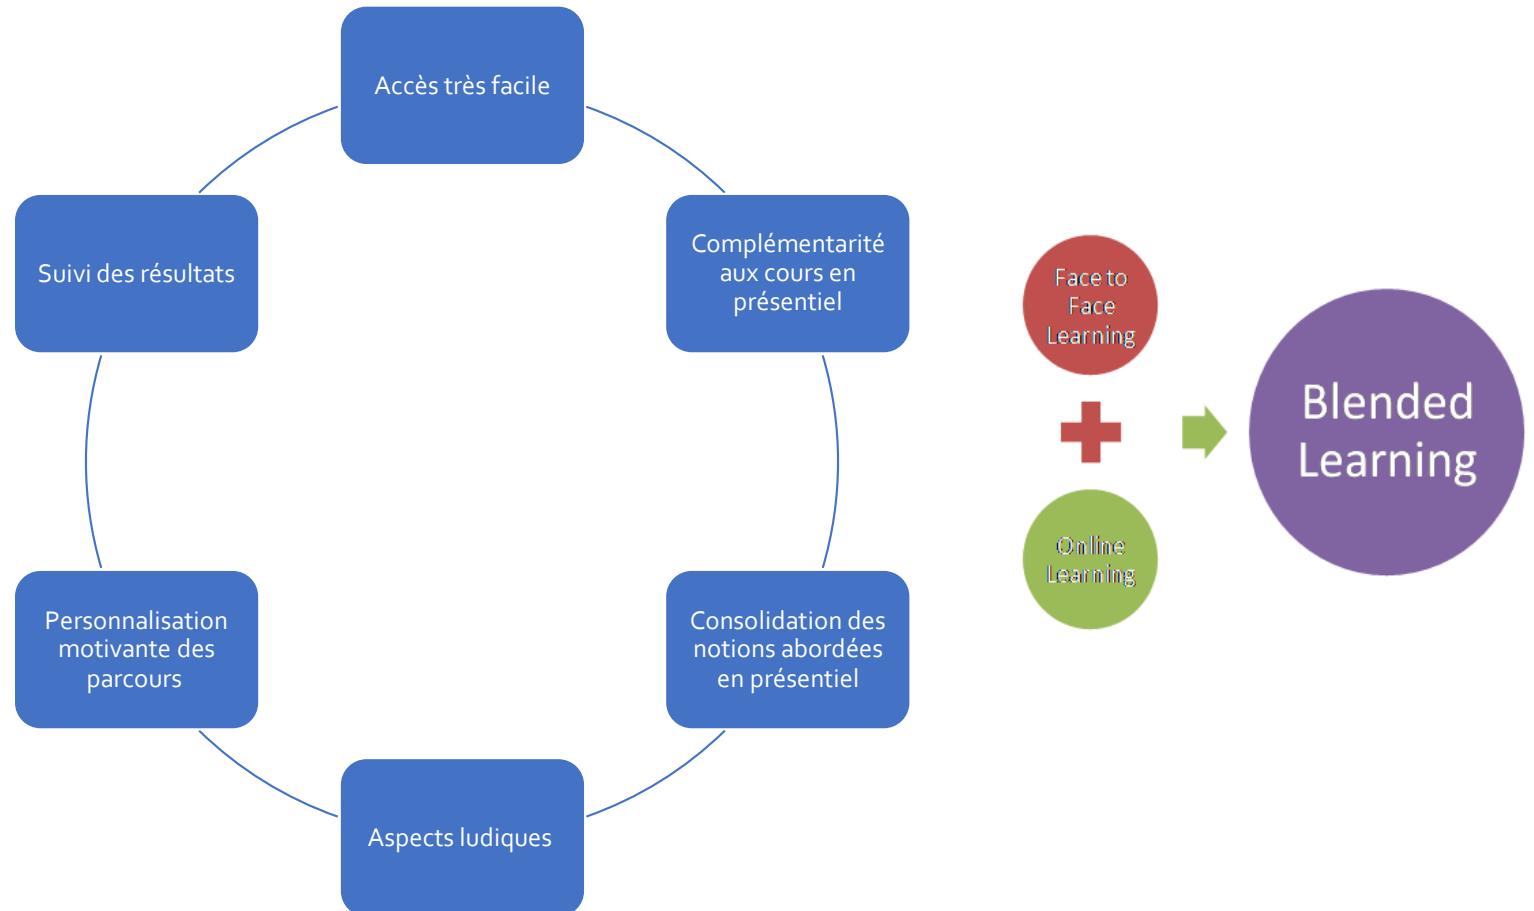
Accès très facile

Complémentarité aux cours en présentiel

Consolidation des notions abordées en présentiel

Aspects ludiques

Personnalisation motivante des parcours

Suivi des résultats

Face to Face Learning

Online Learning

Blended Learning